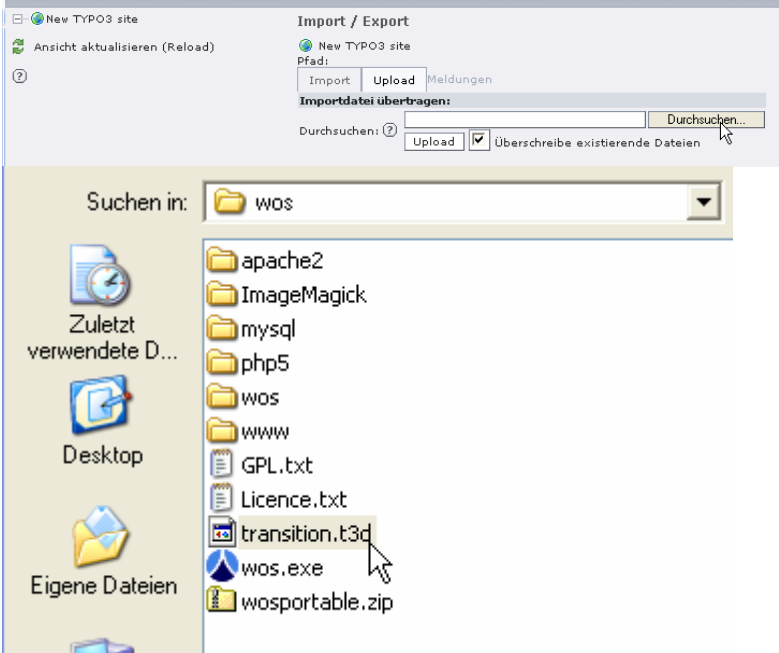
New TYPO3 site

Ansicht aktualisieren (Reload)

Import / Export

New TYPO3 site

Pfad:

Import | Upload | Meldungen

Importdatei übertragen:

Durchsuchen:

Durchsuchen...

Upload

Überschreibe existierende Dateien

Suchen in: wos

Zuletzt verwendete D...

Desktop

Eigene Dateien

apache2

ImageMagick

mysql

php5

wos

www

GPL.txt

Licence.txt

transition.t3d

wos.exe

wosportable.zip